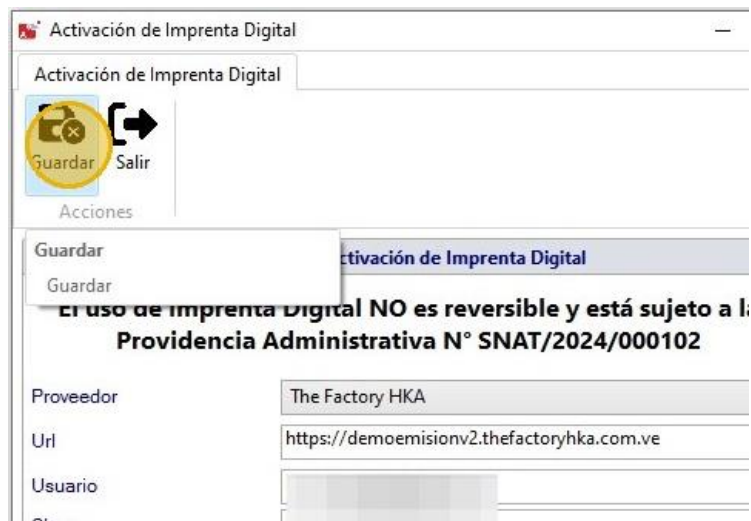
Activación de Imprenta Digital

Activación de Imprenta Digital

Guardar Salir

Acciones

Guardar

Guardar

ctivación de Imprenta Digital

El uso de Imprenta Digital NO es reversible y está sujeto a la Providencia Administrativa N° SNAT/2024/000102

Proveedor | The Factory HKA

Url | https://demoemisionv2.thefactoryhka.com.ve

Usuario

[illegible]